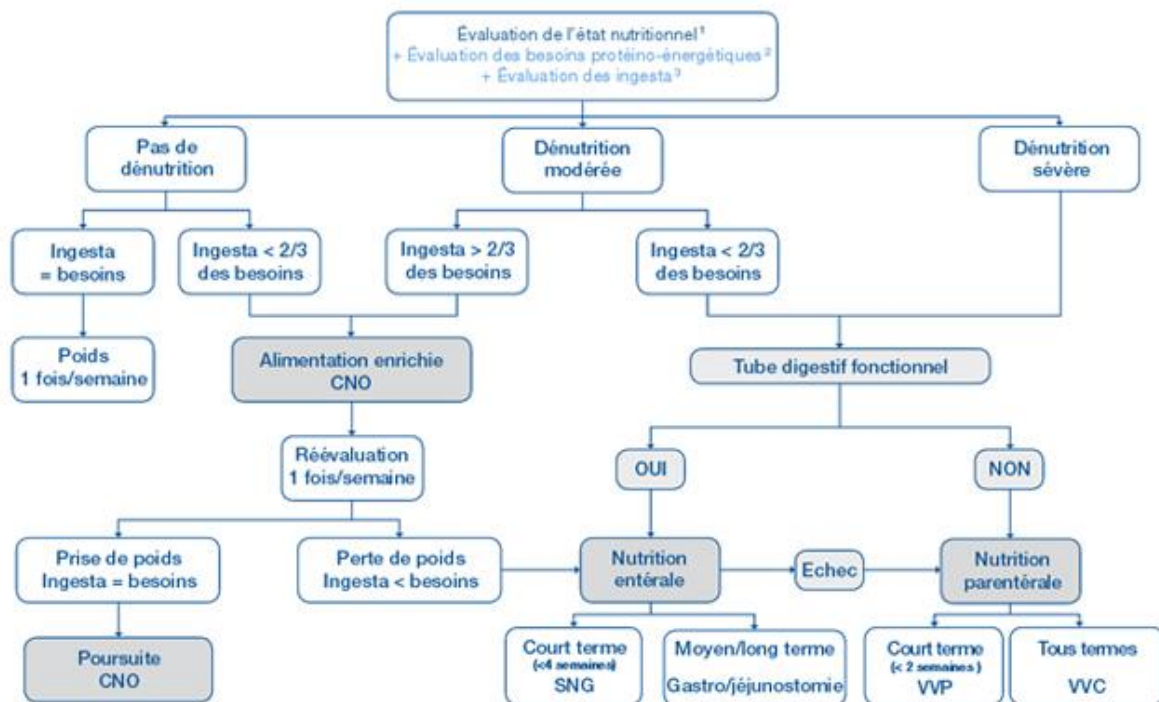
Évaluation de l'état nutritionnel¹
+ Évaluation des besoins protéino-énergétiques²
+ Évaluation des ingesta³

Pas de dénutrition

Dénutrition modérée

Dénutrition sévère

Ingesta = besoins

Ingesta < 2/3 des besoins

Ingesta > 2/3 des besoins

Ingesta < 2/3 des besoins

Poids 1 fois/semaine

Alimentation enrichie CNO

Tube digestif fonctionnel

Réévaluation 1 fois/semaine

OUI

NON

Prise de poids Ingesta = besoins

Perte de poids Ingesta < besoins

Nutrition entérale

Echec

Nutrition parentérale

Poursuite CNO

Court terme (<4 semaines) SNG

Moyen/long terme Gastro/jéjunostomie

Court terme (< 2 semaines) VVP

Tous termes VVC